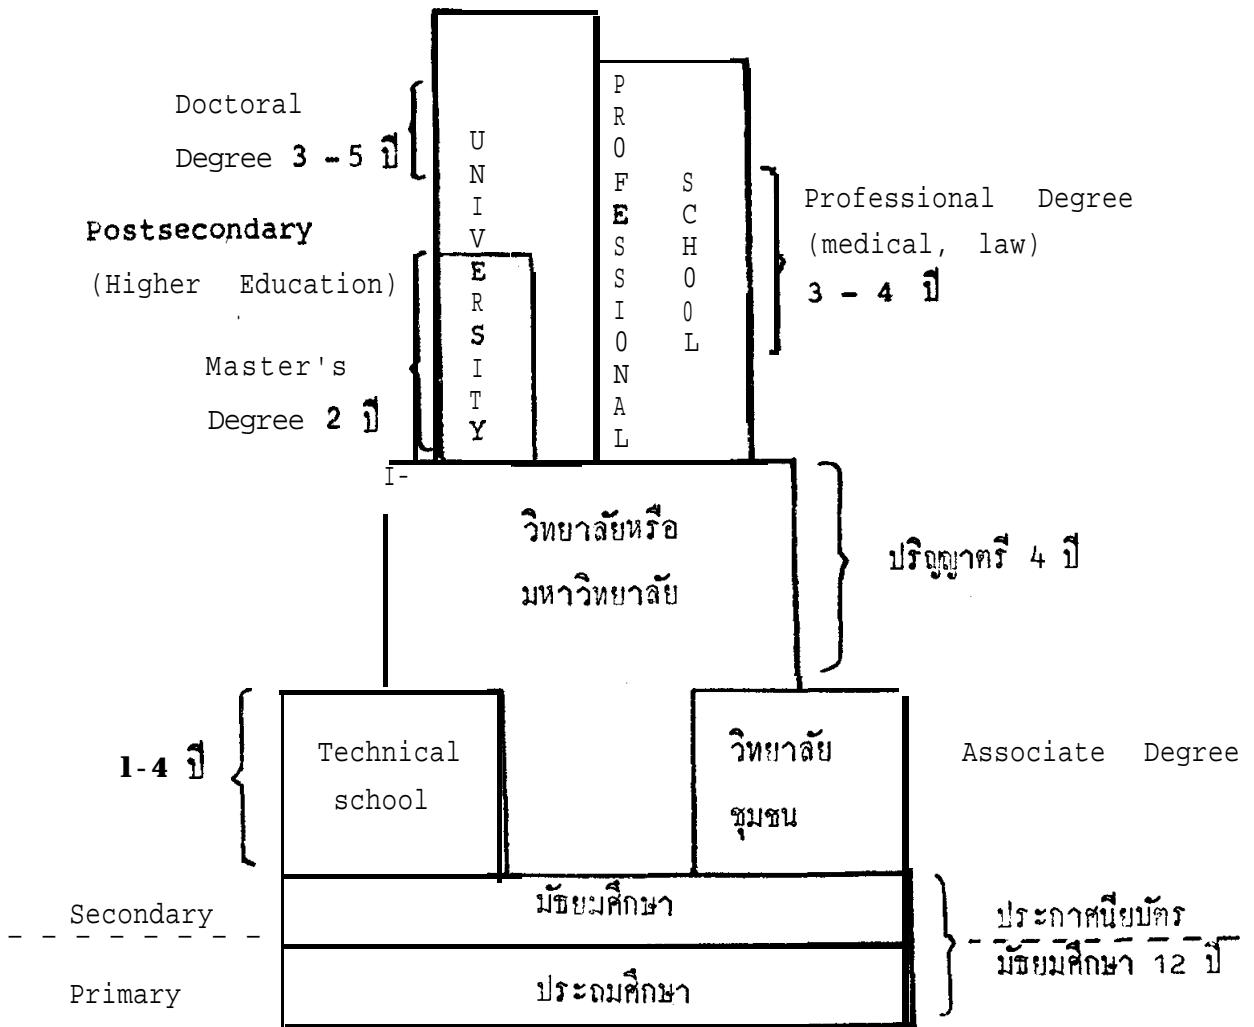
Doctoral Degree 3 - 5 ปี

UNIVERSITY

PROFESSIONAL SCHOOL

Professional Degree (medical, law) 3 - 4 ปี

Postsecondary (Higher Education)

Master's Degree 2 ปี

I-

วิทยาลัยหรือ มหาวิทยาลัย

ปริญญาตรี 4 ปี

1-4 ปี

Technical school

วิทยาลัย ชุมชน

Associate Degree

Secondary

มัธยมศึกษา

ประกาศนียบัตร มัธยมศึกษา 12 ปี

Primary

ประถมศึกษา